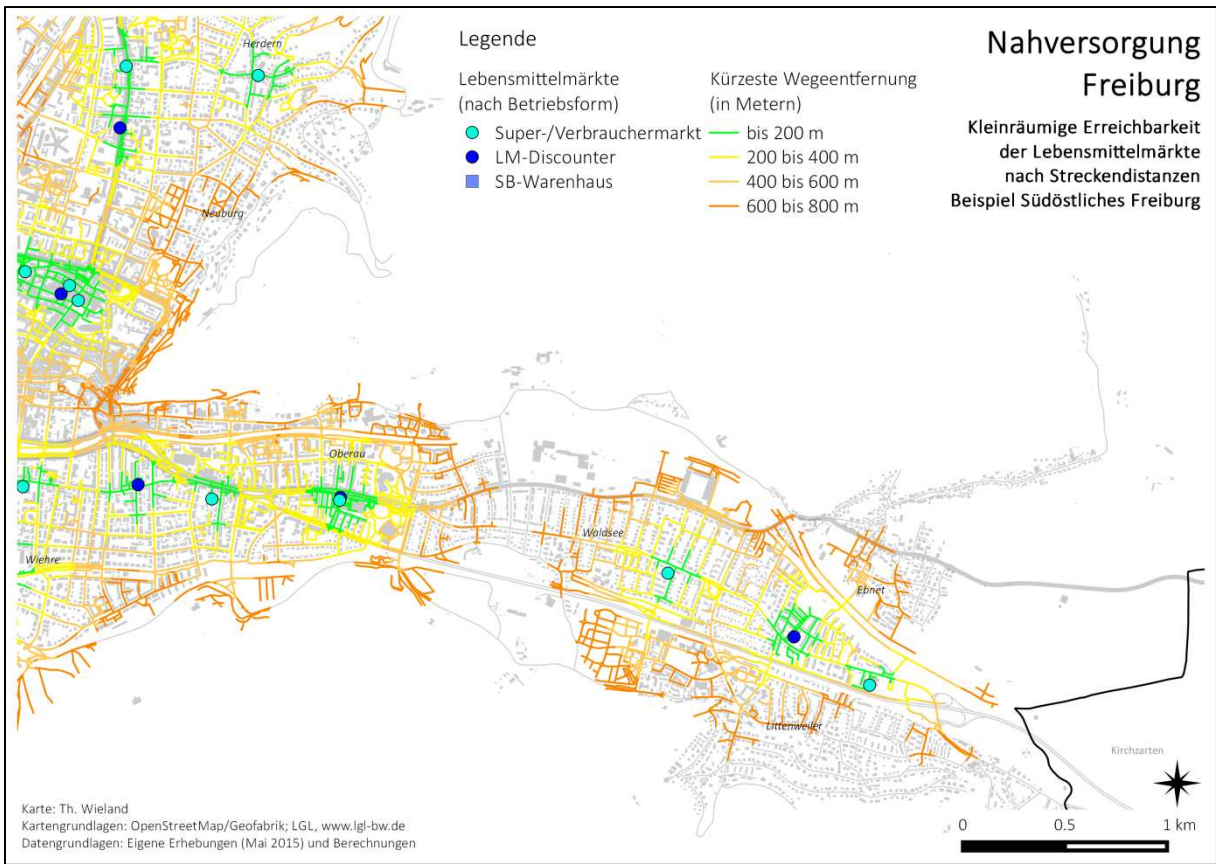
Legende

Lebensmittelmärkte (nach Betriebsform)
Super-/Verbrauchermarkt
LM-Discounter
SB-Warenhaus

Kürzeste Wegeentfernung (in Metern)
bis 200 m
200 bis 400 m
400 bis 600 m
600 bis 800 m

Nahversorgung Freiburg

Kleinräumige Erreichbarkeit der Lebensmittelmärkte nach Streckendistanzen Beispiel Südöstliches Freiburg

Herdern
Neuburg
Oberau
Wiehre
Waldsee
Ebnet
Littenweiler
Kirchzarten

Karte: Th. Wieland
Kartengrundlagen: OpenStreetMap/Geofabrik; LGL, www.lgl-bw.de
Datengrundlagen: Eigene Erhebungen (Mai 2015) und Berechnungen

0 0.5 1 km